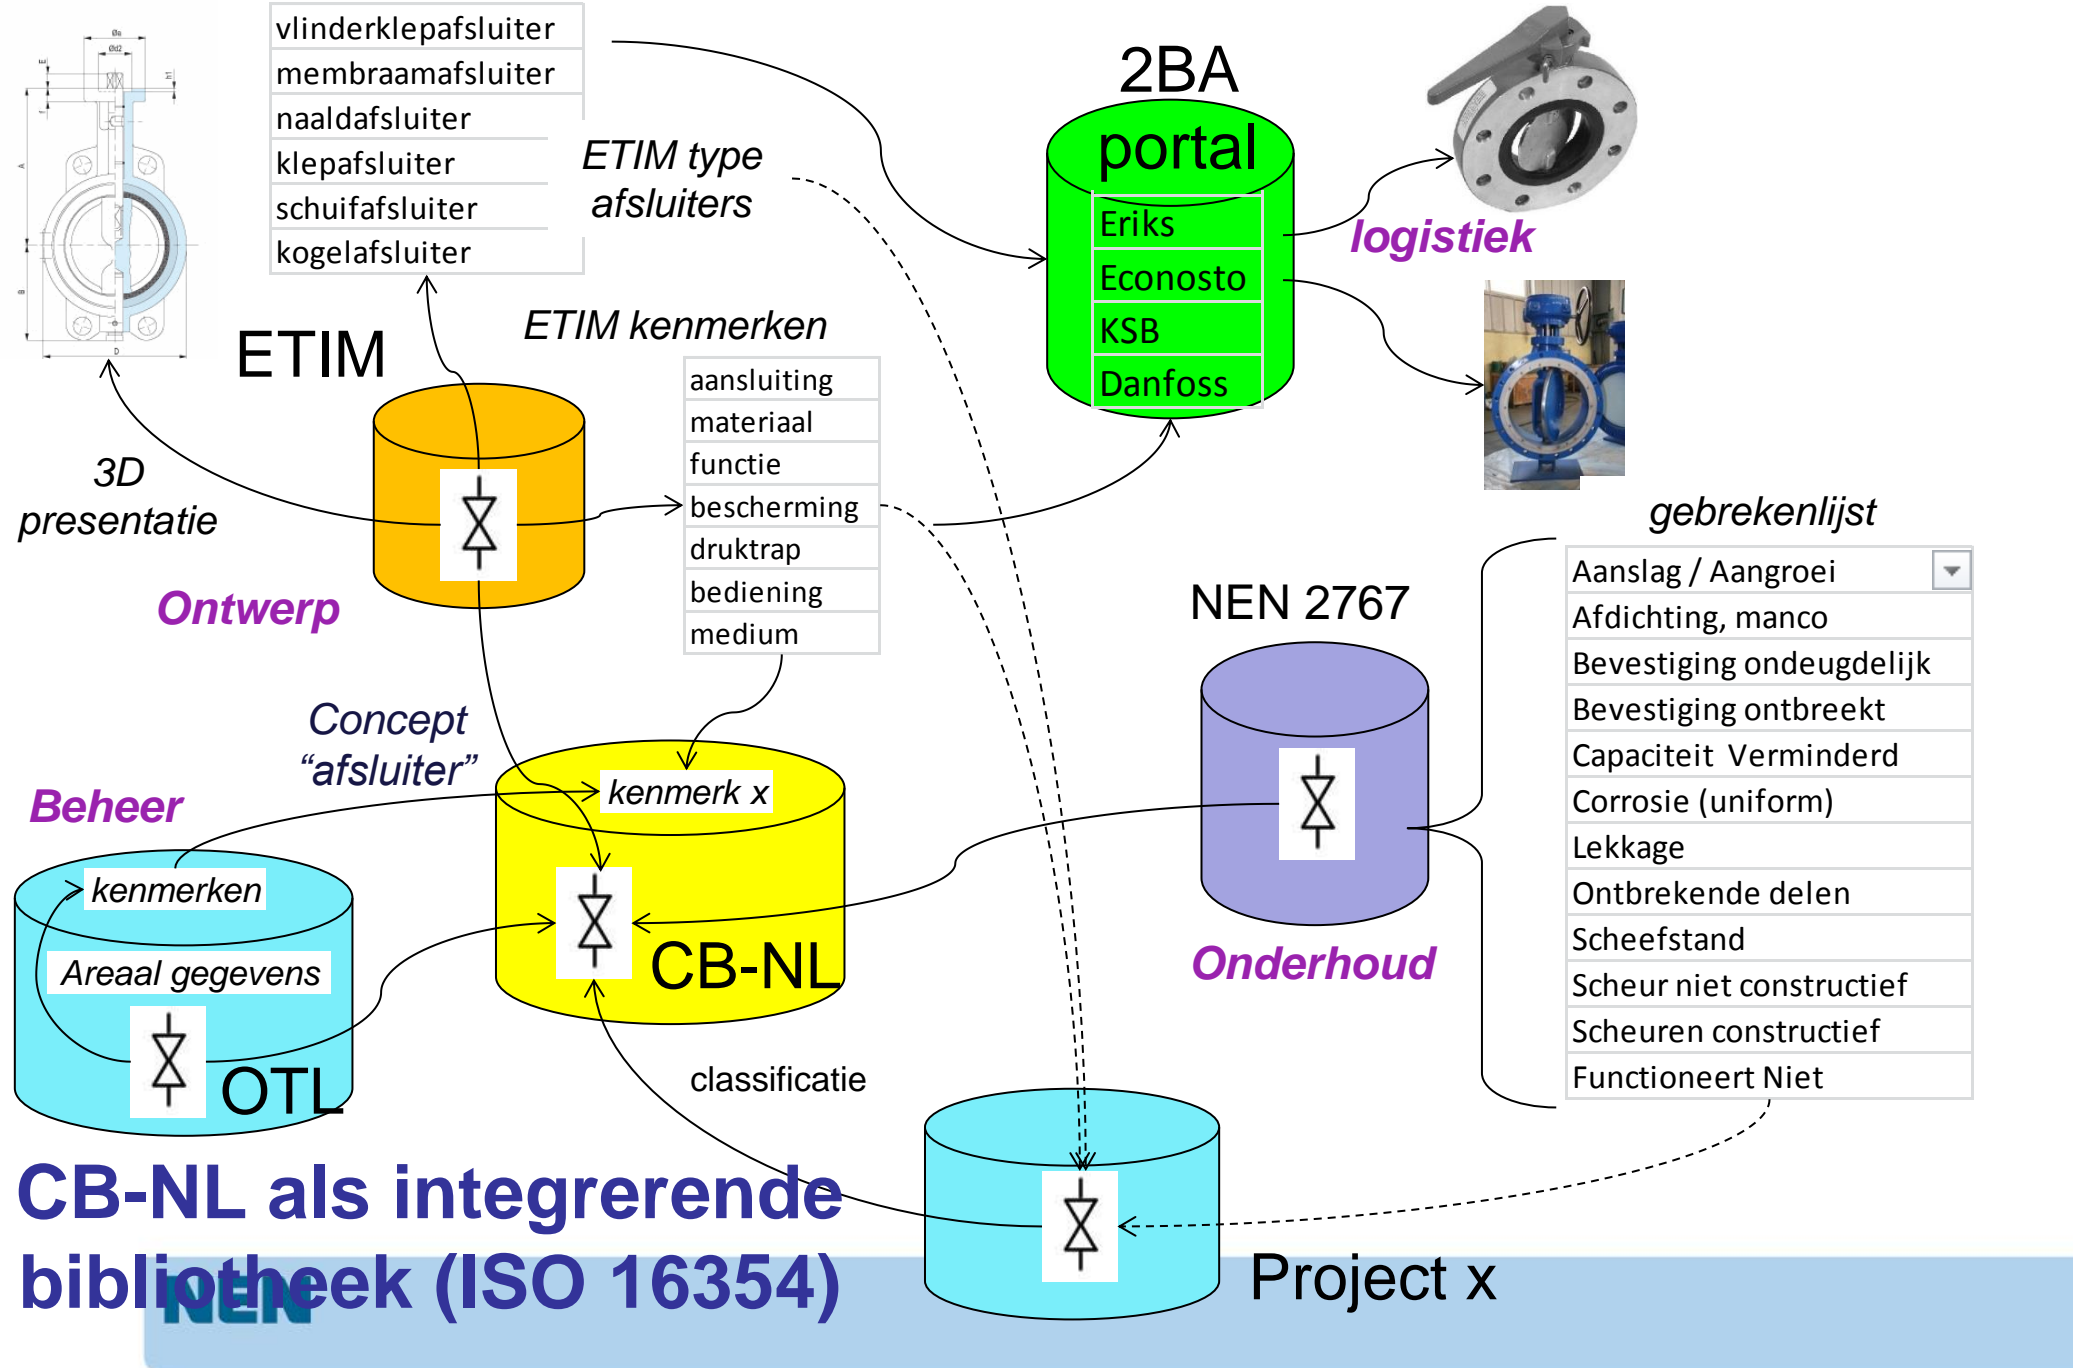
vlinderklepafsluiter
membraamafsluiter
naaldafsluiter
klepafsluiter
schuifafsluiter
kogelafsluiter

ETIM type afsluiters

2BA
portal
Eriks
Econosto
KSB
Danfoss

logistiek

ETIM

ETIM kenmerken

aansluiting
materiaal
functie
bescherming
druktrap
bediening
medium

3D presentatie

Ontwerp

gebrekenlijst

| Aanslag / Aangroei |
|---|
| Afdichting, manco |
| Bevestiging ondeugdelijk |
| Bevestiging ontbreekt |
| Capaciteit Verminderd |
| Corrosie (uniform) |
| Lekkage |
| Ontbrekende delen |
| Scheefstand |
| Scheur niet constructief |
| Scheuren constructief |
| Functioneert Niet |

NEN 2767

Concept "afsluiter"

kenmerk x

Beheer

kenmerken

Areaal gegevens

OTL

CB-NL

Onderhoud

classificatie

Project x

CB-NL als integrerende bibliotheek (ISO 16354)

NEN